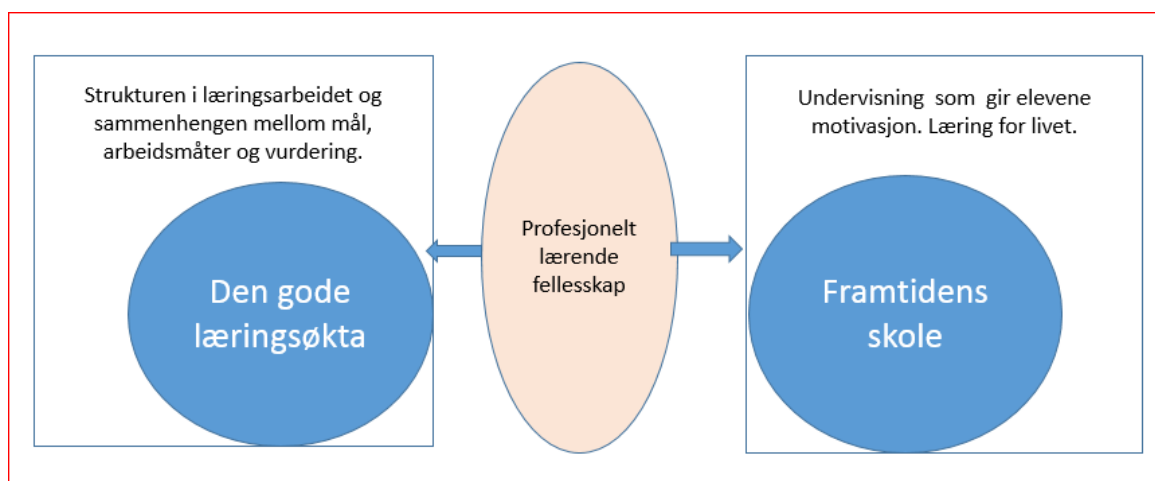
Strukturen i læringsarbeidet og sammenhengen mellom mål, arbeidsmåter og vurdering.

Den gode læringsøkta

Profesjonelt lærende fellesskap

Undervisning som gir elevene motivasjon. Læring for livet.

Framtidens skole